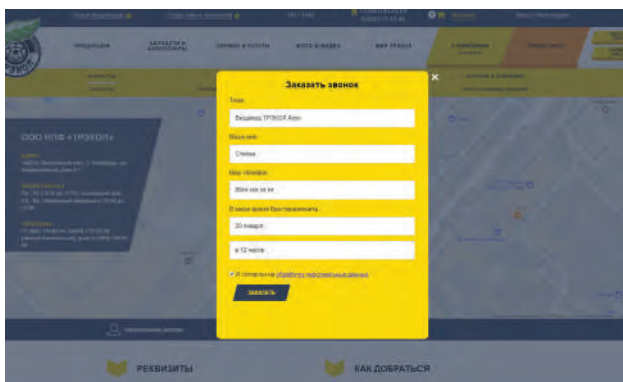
Заказать звонок

Тема:

Вездеход ТРЭКОЛ Арго

Ваше имя:

Степан

Ваш телефон:

Ввод номер телефона

В какое время Вам перезвонить:

20 января

в 12 часов

Я согласен на обработку персональных данных

ЗАКАЗАТЬ

×

ПРОДУКЦИЯ

ЗАПЧАСТИ И АКСЕССУАРЫ

СЕРВИС И УСЛУГИ

ФОТО И ВИДЕО

МИР ТРЭКОЛ

ООО НПФ «ТРЭКОЛ»

РЕКВИЗИТЫ

КАК ДОБРАТЬСЯ